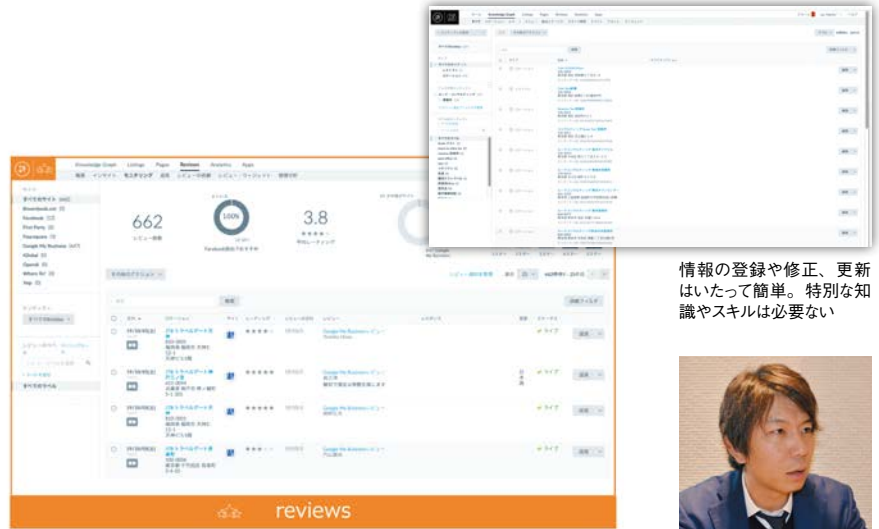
Knowledge Graph Listings Pages Reviews Analytics Apps

概要 インサイト モニタリング 応答 レビューの依頼 レビュー・ウィジェット 回答方法

サイト

すべてのサイト

Facebook

Foursquare

Google My Business

662

レビュー総数

100%

Facebook回答済率

3.8

★★★★

平均レーティング

その他のアクション

検索

詳細フィルタ

すべてのラベル

reviews

情報の登録や修正、更新はいたって簡単。特別な知識やスキルは必要ない